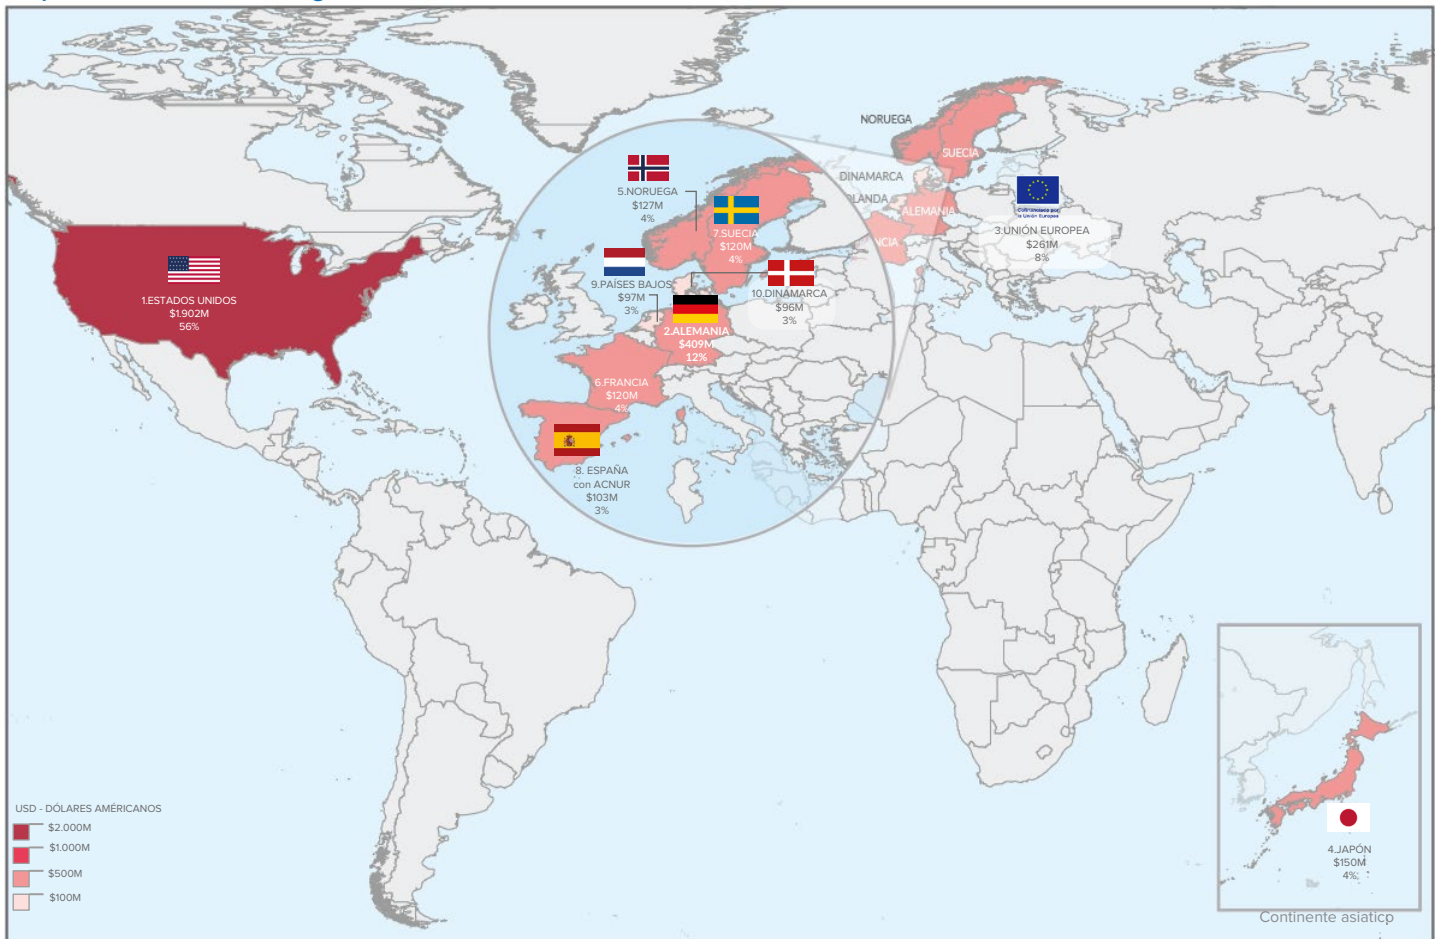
NORUEGA
SUECIA
DINAMARCA
LANDA
ALEMANIA
NCIA

5.NORUEGA
$127M
4%

7.SUECIA
$120M
4%

9.PAÍSES BAJOS
$97M
3%

10.DINAMARCA
$96M
3%

2.ALEMANIA
$409M
12%

6.FRANCIA
$120M
4%

8. ESPAÑA
con ACNUR
$103M
3%

1.ESTADOS UNIDOS
$1.902M
56%

Cofinanciado por la Unión Europea
3.UNIÓN EUROPEA
$261M
8%

4.JAPÓN
$150M
4%

Continente asiaticp

USD - DÓLARES AMÉRICANOS
$2.000M
$1.000M
$500M
$100M